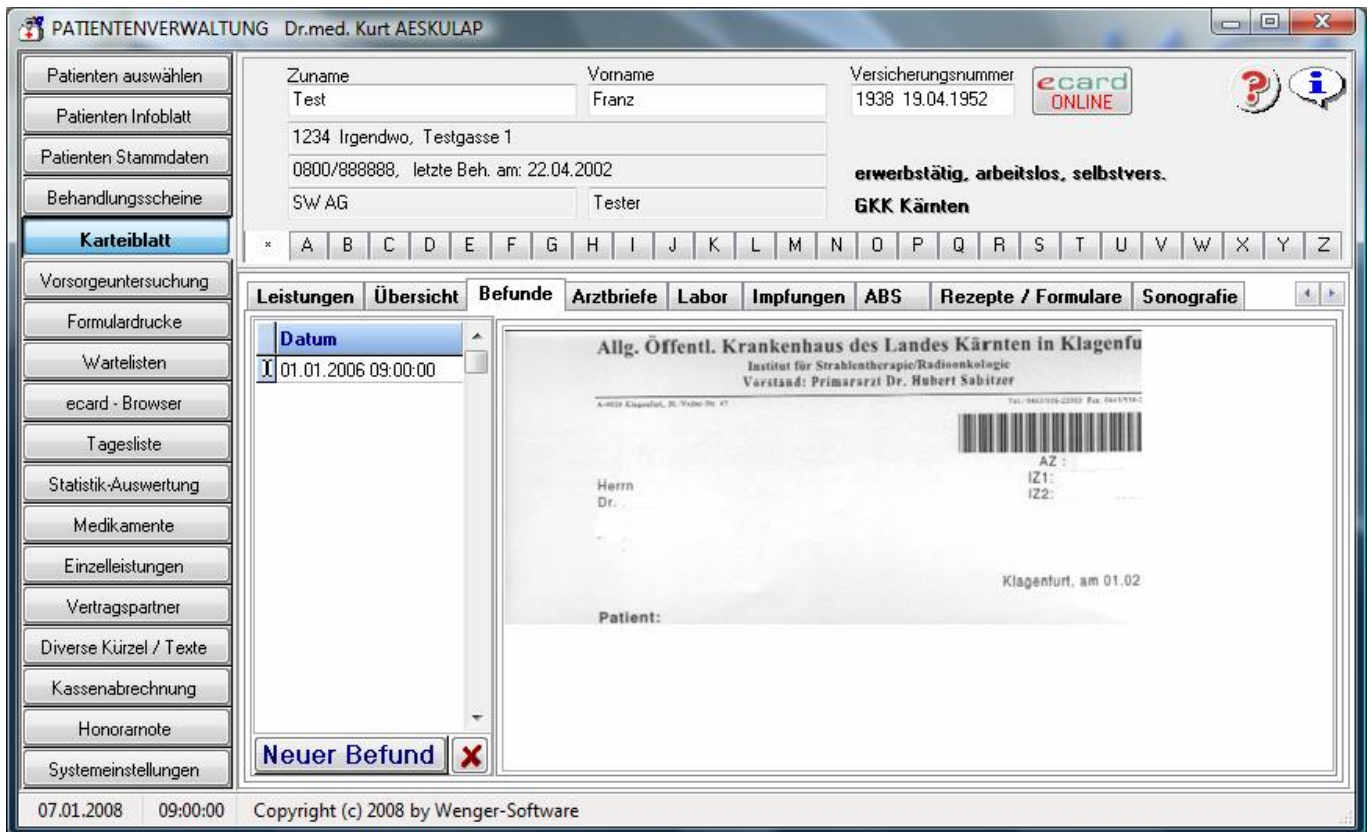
PATIENTENVERWALTUNG Dr.med. Kurt AESKULAP

Patienten auswählen
Patienten Infoblatt
Patienten Stammdaten
Behandlungsscheine
Karteiblatt
Vorsorgeuntersuchung
Formulardrucke
Wartelisten
ecard - Browser
Tagesliste
Statistik-Auswertung
Medikamente
Einzelleistungen
Vertragspartner
Diverse Kürzel / Texte
Kassenabrechnung
Honorarnote
Systemeinstellungen

Zuname
Test
Vorname
Franz
Versicherungsnummer
1938 19.04.1952
ecard ONLINE
1234 Irgendwo, Testgasse 1
0800/888888, letzte Beh. am: 22.04.2002
SW AG
Tester
erwerbstätig, arbeitslos, selbstvers.
GKK Kärnten

* A B C D E F G H I J K L M N O P Q R S T U V W X Y Z

Leistungen | Übersicht | Befunde | Arztbriefe | Labor | Impfungen | ABS | Rezepte / Formulare | Sonografie

Datum
01.01.2006 09:00:00

Allg. Öffentl. Krankenhaus des Landes Kärnten in Klagenfu
Institut für Strahlentherapie/Radioonkologie
Vorstand: Primararzt Dr. Hubert Sabitzer
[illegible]
AZ :
IZ1:
IZ2:
Herrn
Dr.
Klagenfurt, am 01.02
Patient:

Neuer Befund

07.01.2008 09:00:00 Copyright (c) 2008 by Wenger-Software